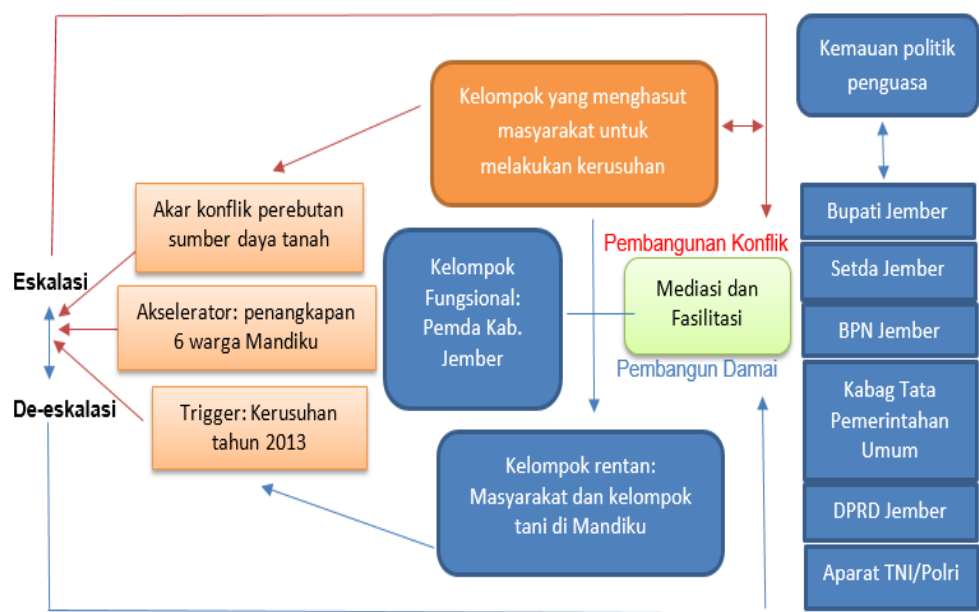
Kelompok yang menghasut masyarakat untuk melakukan kerusuhan

Kemauan politik penguasa

Akar konflik perebutan sumber daya tanah

Eskalasi

Akselerator: penangkapan 6 warga Mandiku

De-eskalasi

Trigger: Kerusuhan tahun 2013

Kelompok Fungsional: Pemda Kab. Jember

Pembangunan Konflik

Mediasi dan Fasilitasi

Pembangun Damai

Kelompok rentan: Masyarakat dan kelompok tani di Mandiku

Bupati Jember

Setda Jember

BPN Jember

Kabag Tata Pemerintahan Umum

DPRD Jember

Aparat TNI/Polri